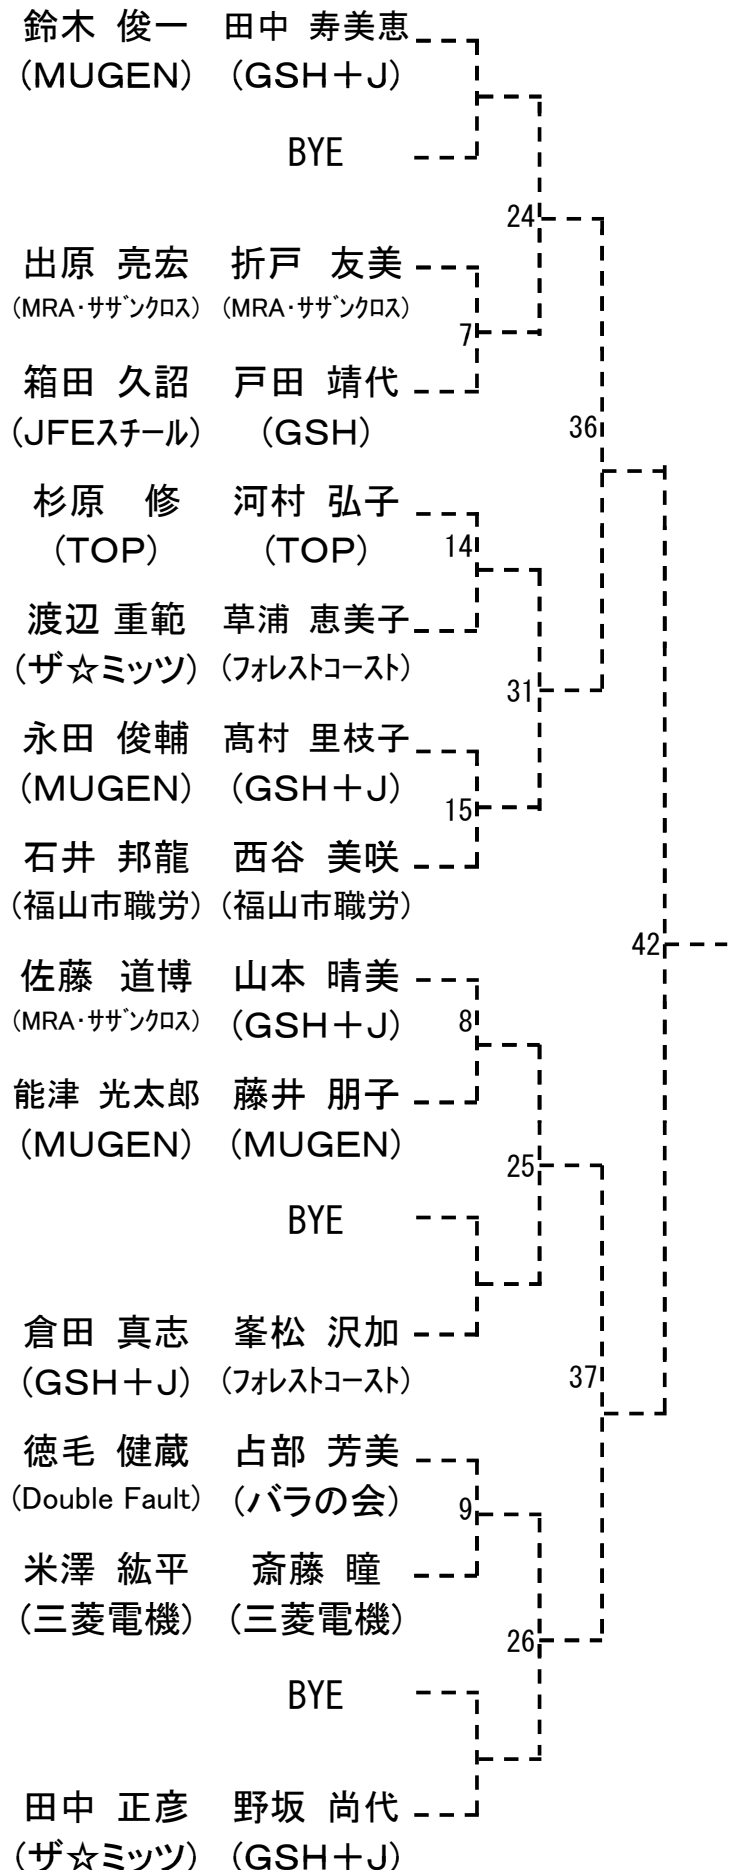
鈴木 俊一 田中 寿美恵
(MUGEN) (GSH+J)

BYE

24

出原 亮宏 折戸 友美
(MRA・サザンクロス) (MRA・サザンクロス)

7

箱田 久詔 戸田 靖代
(JFEスチール) (GSH)

36

杉原 修 河村 弘子
(TOP) (TOP)

14

渡辺 重範 草浦 恵美子
(ザ☆ミッツ) (フォレストコースト)

31

永田 俊輔 髙村 里枝子
(MUGEN) (GSH+J)

15

石井 邦龍 西谷 美咲
(福山市職労) (福山市職労)

42

佐藤 道博 山本 晴美
(MRA・サザンクロス) (GSH+J)

8

能津 光太郎 藤井 朋子
(MUGEN) (MUGEN)

25

BYE

倉田 真志 峯松 沢加
(GSH+J) (フォレストコースト)

37

徳毛 健蔵 占部 芳美
(Double Fault) (バラの会)

9

米澤 紘平 斎藤 瞳
(三菱電機) (三菱電機)

26

BYE

田中 正彦 野坂 尚代
(ザ☆ミッツ) (GSH+J)